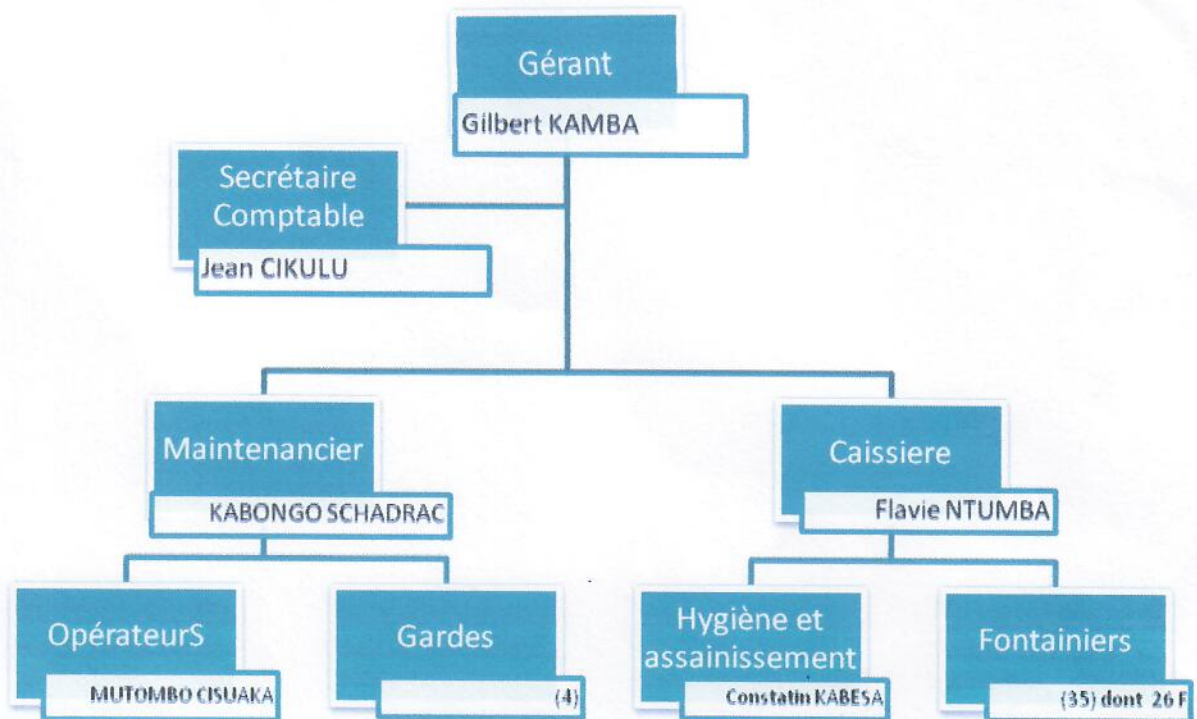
Gérant

Gilbert KAMBA

Secrétaire Comptable

Jean CIKULU

Maintenancier

KABONGO SCHADRAC

Caissiere

Flavie NTUMBA

OpérateurS

MUTOMBO CISUAKA

Gardes

(4)

Hygiène et assainissement

Constatin KABESA

Fontainiers

(35) dont 26 F